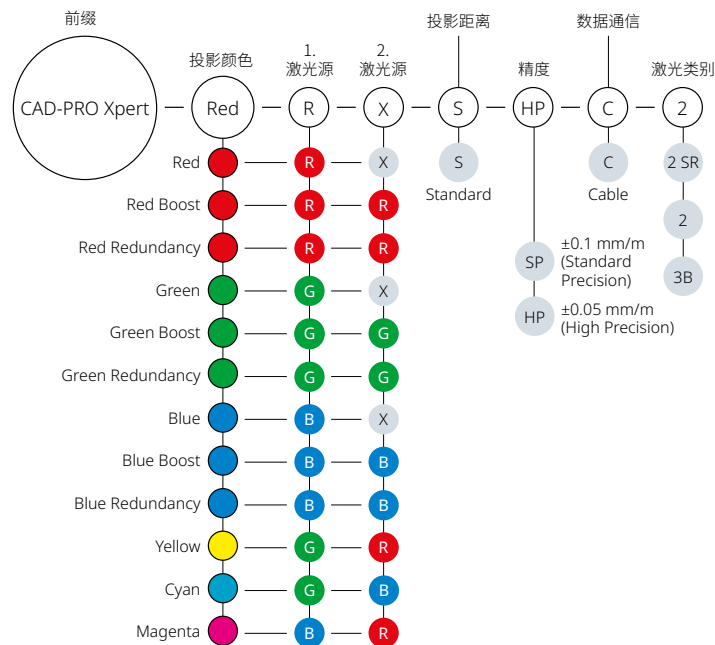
前缀

CAD-PRO Xpert

投影颜色

Red

1. 激光源

R

2. 激光源

X

投影距离

S

精度

HP

数据通信

C

激光类别

2

| Color | 1. | 2. |
|---|---|---|
| Red | R | X |
| Red Boost | R | R |
| Red Redundancy | R | R |
| Green | G | X |
| Green Boost | G | G |
| Green Redundancy | G | G |
| Blue | B | X |
| Blue Boost | B | B |
| Blue Redundancy | B | B |
| Yellow | G | R |
| Cyan | G | B |
| Magenta | B | R |

S
Standard

SP ±0.1 mm/m (Standard Precision)

HP ±0.05 mm/m (High Precision)

C
Cable

2 SR

2

3B